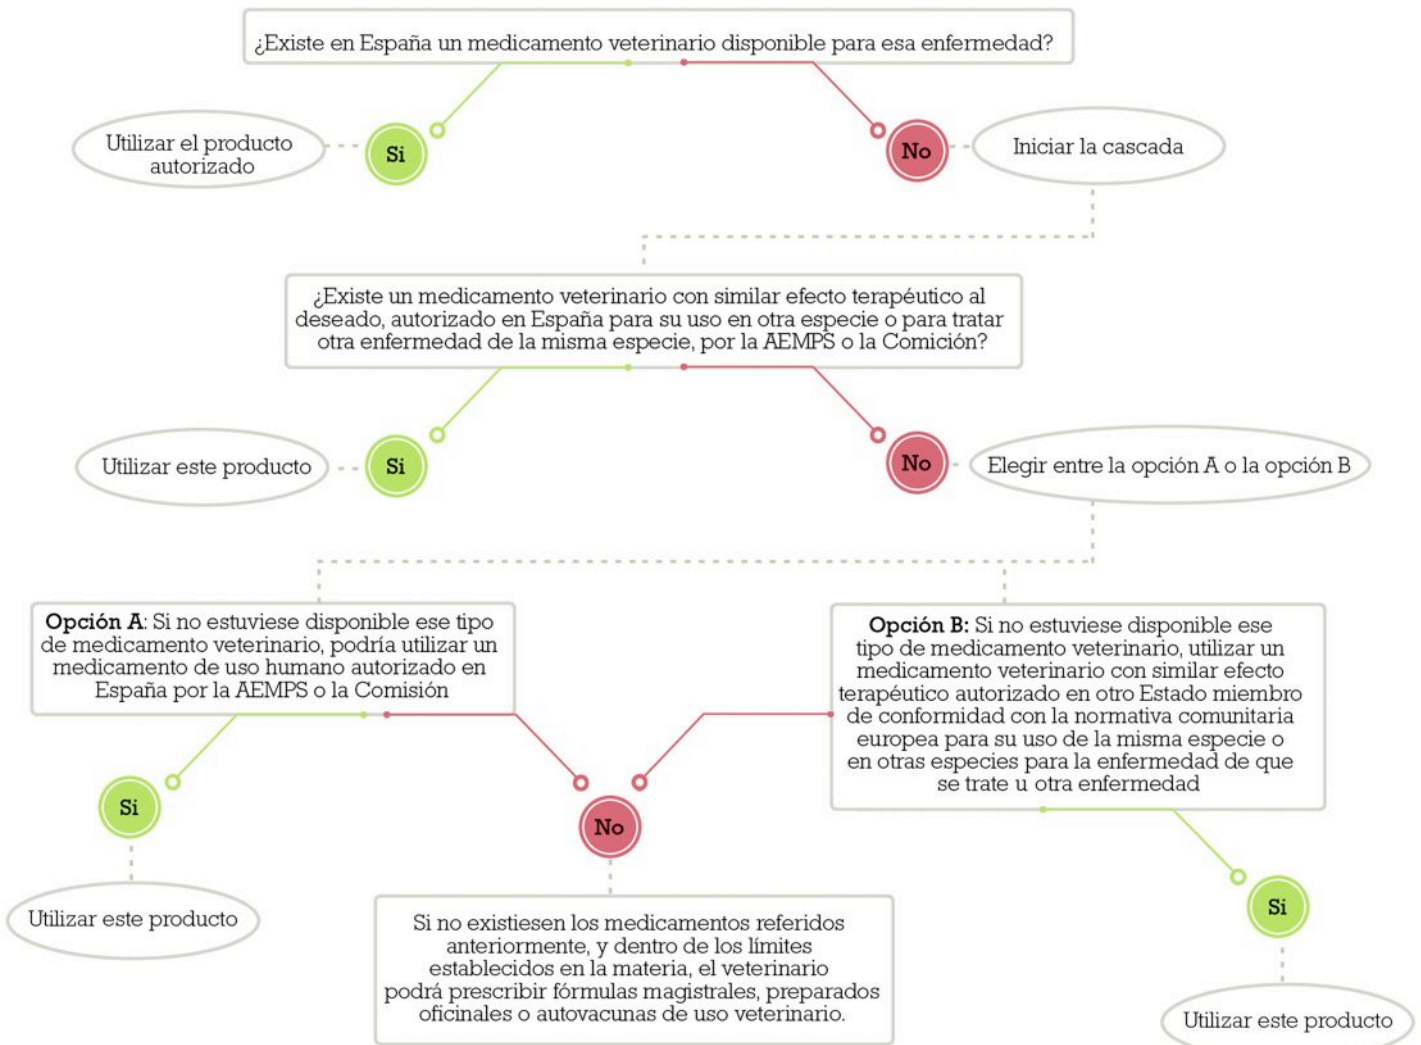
¿Existe en España un medicamento veterinario disponible para esa enfermedad?

Utilizar el producto autorizado

Si

No

Iniciar la cascada

¿Existe un medicamento veterinario con similar efecto terapéutico al deseado, autorizado en España para su uso en otra especie o para tratar otra enfermedad de la misma especie, por la AEMPS o la Comición?

Utilizar este producto

Si

No

Elegir entre la opción A o la opción B

**Opción A**: Si no estuviese disponible ese tipo de medicamento veterinario, podría utilizar un medicamento de uso humano autorizado en España por la AEMPS o la Comisión

**Opción B:** Si no estuviese disponible ese tipo de medicamento veterinario, utilizar un medicamento veterinario con similar efecto terapéutico autorizado en otro Estado miembro de conformidad con la normativa comunitaria europea para su uso de la misma especie o en otras especies para la enfermedad de que se trate u otra enfermedad

Si

No

Utilizar este producto

Si no existiesen los medicamentos referidos anteriormente, y dentro de los límites establecidos en la materia, el veterinario podrá prescribir fórmulas magistrales, preparados oficinales o autovacunas de uso veterinario.

Si

Utilizar este producto